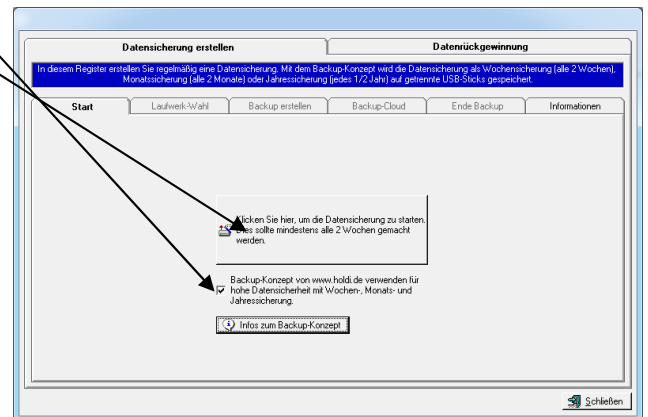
Datensicherung erstellen

Datenrückgewinnung

In diesem Register erstellen Sie regelmäßig eine Datensicherung. Mit dem Backup-Konzept wird die Datensicherung als Wochensicherung (alle 2 Wochen), Monatssicherung (alle 2 Monate) oder Jahressicherung (jedes 1/2 Jahr) auf getrennte USB-Sticks gespeichert.

Start

Laufwerk-Wahl

Backup erstellen

Backup-Cloud

Ende Backup

Informationen

Klicken Sie hier, um die Datensicherung zu starten. Dies sollte mindestens alle 2 Wochen gemacht werden.

Backup-Konzept von www.holdi.de verwenden für hohe Datensicherheit mit Wochen-, Monats- und Jahressicherung.

Infos zum Backup-Konzept

Schließen